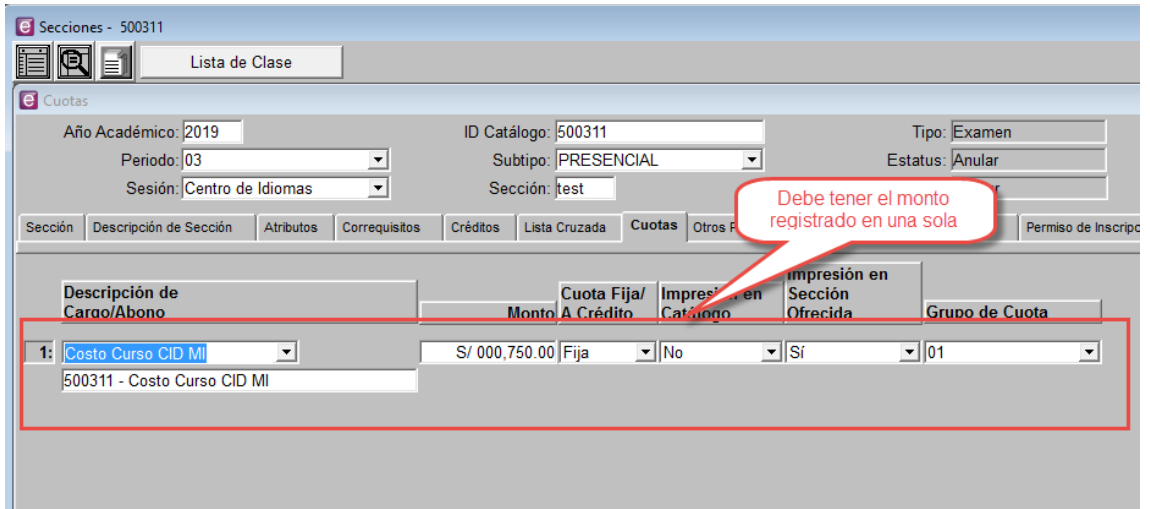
Secciones - 500311

Lista de Clase

Cuotas

Año Académico: 2019
Periodo: 03
Sesión: Centro de Idiomas

ID Catálogo: 500311
Subtipo: PRESENCIAL
Sección: test

Tipo: Examen
Estatus: Anular

Debe tener el monto registrado en una sola

Sección | Descripción de Sección | Atributos | Correquisitos | Créditos | Lista Cruzada | Cuotas | Otros P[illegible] | Permiso de Inscripc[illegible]

| | Descripción de Cargo/Abono | Monto | Cuota Fija/ A Crédito | Impresi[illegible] en Catálogo | Impresión en Sección Ofrecida | Grupo de Cuota |
|---|---|---|---|---|---|---|
| 1: | Costo Curso CID MI | S/ 000,750.00 | Fija | No | Sí | 01 |
| | 500311 - Costo Curso CID MI | | | | | |